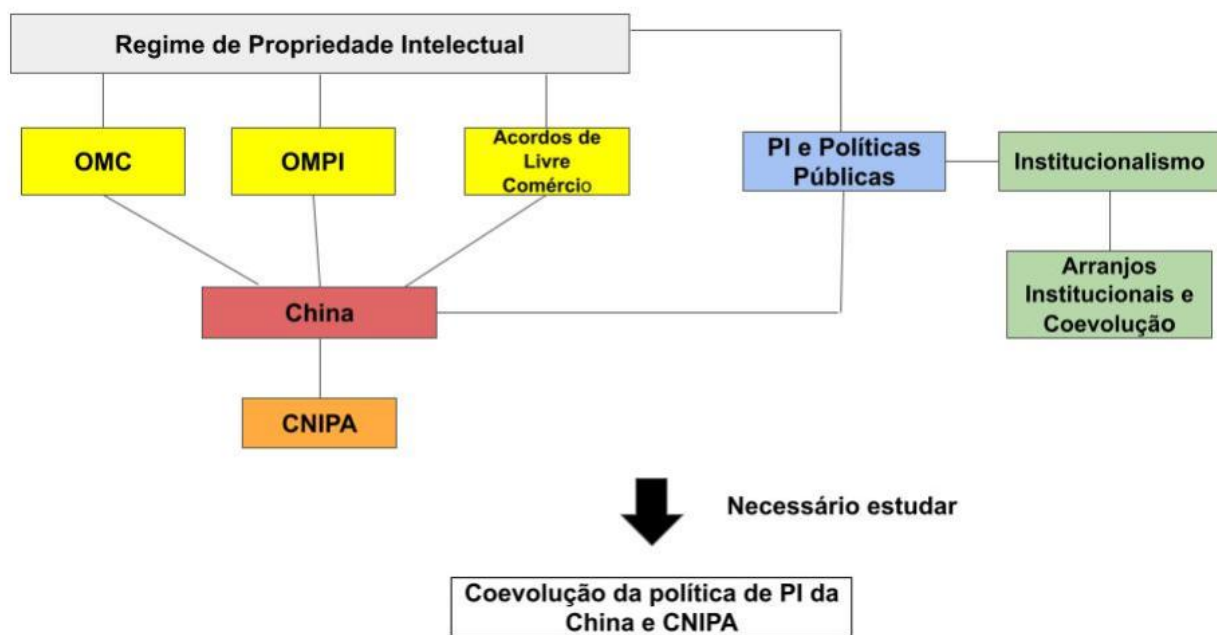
Regime de Propriedade Intelectual

OMC

OMPI

Acordos de Livre Comércio

PI e Políticas Públicas

Institucionalismo

Arranjos Institucionais e Coevolução

China

CNIPA

Necessário estudar

Coevolução da política de PI da China e CNIPA